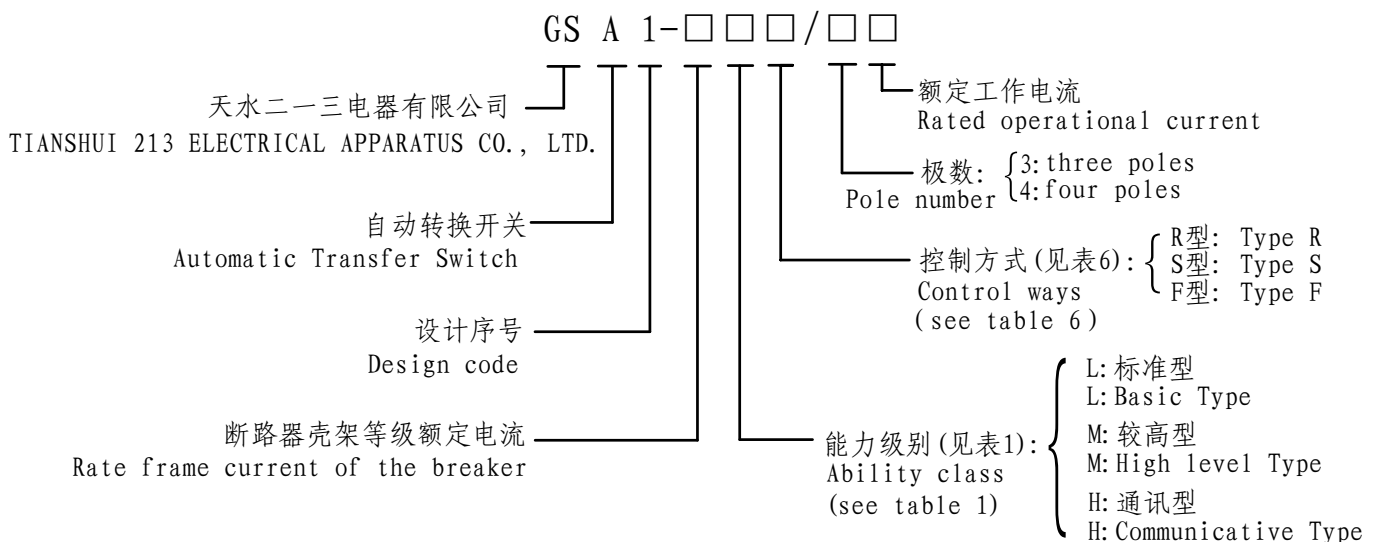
GS A 1-□□□/□□

天水二一三电器有限公司
TIANSHUI 213 ELECTRICAL APPARATUS CO., LTD.

额定工作电流
Rated operational current

极数: 3: three poles
4: four poles
Pole number

自动转换开关
Automatic Transfer Switch

控制方式(见表6): R型: Type R
S型: Type S
F型: Type F
Control ways
( see table 6 )

设计序号
Design code

L: 标准型
L: Basic Type

断路器壳架等级额定电流
Rate frame current of the breaker

能力级别(见表1):
Ability class
(see table 1)

M: 较高型
M: High level Type
H: 通讯型
H: Communicative Type